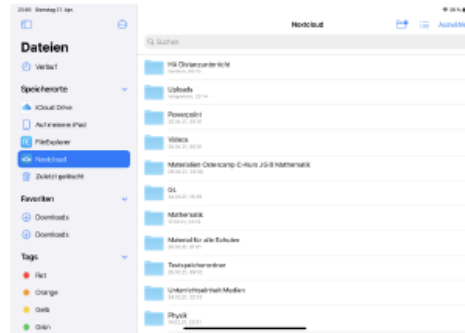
20:46 Dienstag 21. Apr.

Dateien

Verlauf

Speicherorte

iCloud Drive

Auf meinem iPad

FileExplorer

Nextcloud

Zuletzt gelöscht

Favoriten

Downloads

Downloads

Tags

Rot

Orange

Gelb

Grün

Nextcloud

Auswählen

Suchen

HA Distanzunterricht

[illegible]

Uploads

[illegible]

Powerpoint

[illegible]

Videos

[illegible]

Materialien Ostercamp C-Kurs JG8 Mathematik

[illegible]

GL

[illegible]

Mathematik

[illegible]

Material für alle Schulen

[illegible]

Tauschpartnerordner

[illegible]

Unterrichtseinheit Medien

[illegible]

Physik

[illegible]